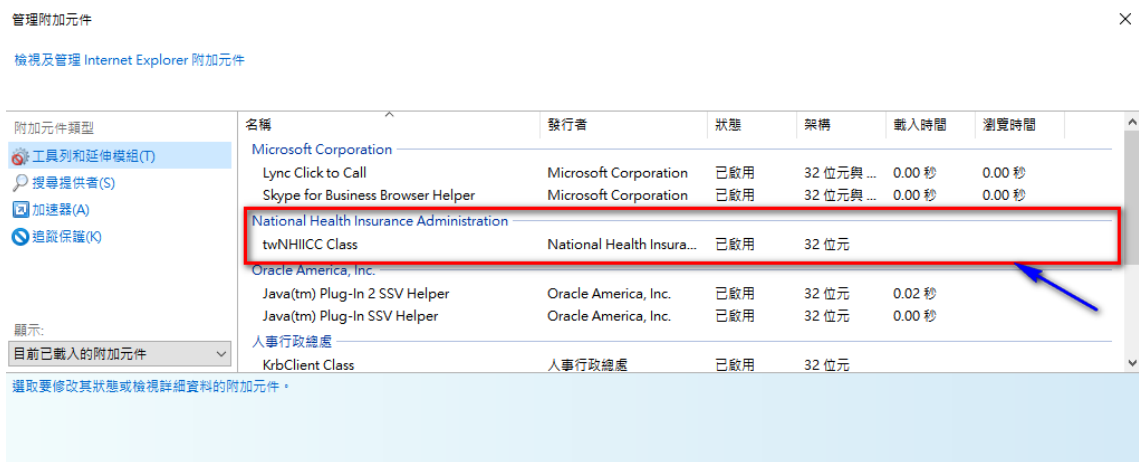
管理附加元件

×

檢視及管理 Internet Explorer 附加元件

附加元件類型

工具列和延伸模組(T)

搜尋提供者(S)

加速器(A)

追蹤保護(K)

顯示:

目前已載入的附加元件

| 名稱 | 發行者 | 狀態 | 架構 | 載入時間 | 瀏覽時間 |
|---|---|---|---|---|---|
| Microsoft Corporation | | | | | |
| Lync Click to Call | Microsoft Corporation | 已啟用 | 32 位元與 ... | 0.00 秒 | 0.00 秒 |
| Skype for Business Browser Helper | Microsoft Corporation | 已啟用 | 32 位元與 ... | 0.00 秒 | 0.00 秒 |
| National Health Insurance Administration | | | | | |
| twNHIICC Class | National Health Insura... | 已啟用 | 32 位元 | | |
| Oracle America, Inc. | | | | | |
| Java(tm) Plug-In 2 SSV Helper | Oracle America, Inc. | 已啟用 | 32 位元 | 0.02 秒 | |
| Java(tm) Plug-In SSV Helper | Oracle America, Inc. | 已啟用 | 32 位元 | 0.00 秒 | |
| 人事行政總處 | | | | | |
| KrbClient Class | 人事行政總處 | 已啟用 | 32 位元 | | |

選取要修改其狀態或檢視詳細資料的附加元件。